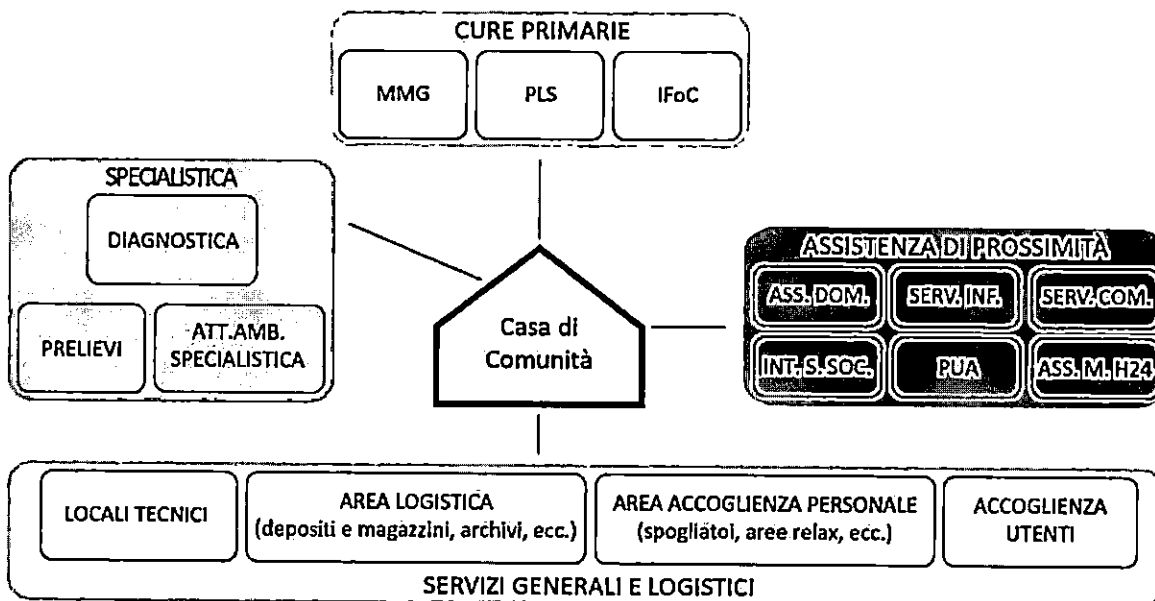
CURE PRIMARIE

MMG

PLS

IFoC

SPECIALISTICA

DIAGNOSTICA

PRELIEVI

ATT.AMB. SPECIALISTICA

Casa di Comunità

ASSISTENZA DI PROSSIMITÀ

ASS. DOM.

SERV. INF.

SERV. COM.

INT. S. SOC.

PUA

ASS. M. H24

LOCALI TECNICI

AREA LOGISTICA (depositi e magazzini, archivi, ecc.)

AREA ACCOGLIENZA PERSONALE (spogliatoi, aree relax, ecc.)

ACCOGLIENZA UTENTI

SERVIZI GENERALI E LOGISTICI